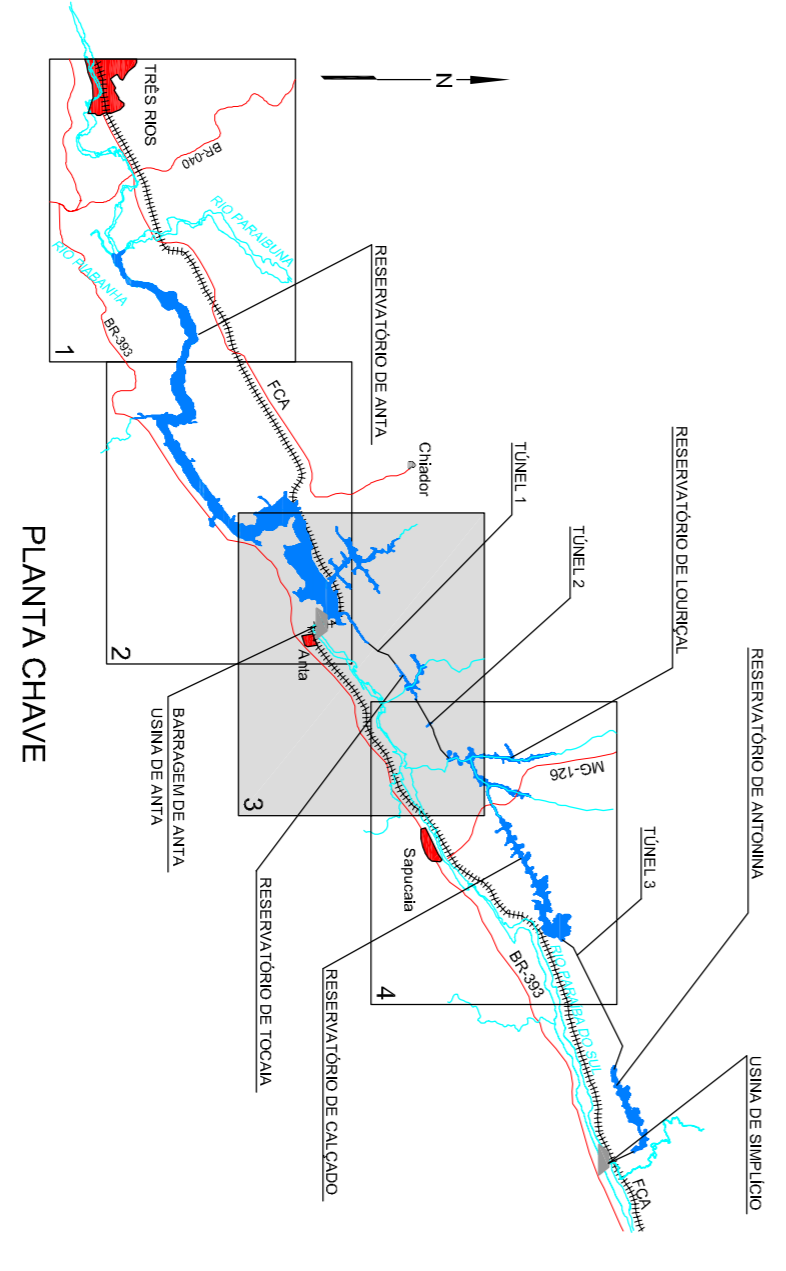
N

TRÊS RIOS

BR-040

RIO PARAIBUNA

RIO PIABANHA

BR-393

1

RESERVATÓRIO DE ANTA

FCA

Chiador

TÚNEL 1

TÚNEL 2

RESERVATÓRIO DE LOURIÇAL

RESERVATÓRIO DE ANTONINA

2

Anta

BARRAGEM DE ANTA
USINA DE ANTA

3

MG-126

Sapucaia

TÚNEL 3

RESERVATÓRIO DE TOCAIA

4

BR-393

RIO PARAÍBA DO SUL

RESERVATÓRIO DE CALÇADO

USINA DE SIMPLÍCIO

FCA

PLANTA CHAVE